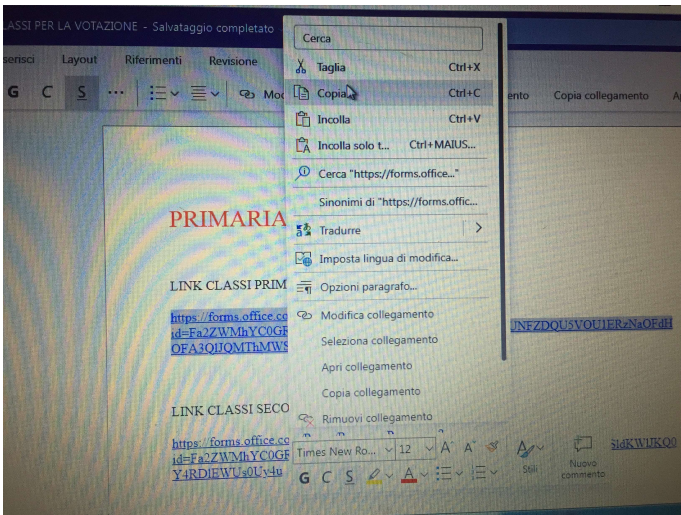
ASSI PER LA VOTAZIONE - Salvataggio completato

serisci Layout Riferimenti Revisione

G C S ··· Mo ento Copia collegamento A

PRIMARIA

LINK CLASSI PRIM

https://forms.office.co id=Fa2ZWMhYC0GF OFA3QIJQMThMWS

UNFZDQU5VOU1ERzNaOFdH

LINK CLASSI SECO

https://forms.office.co id=Fa2ZWMhYC0GF Y4RDJEWUs0Uy4u

SldKWIJKQ0

Cerca

Taglia Ctrl+X

Copia Ctrl+C

Incolla Ctrl+V

Incolla solo t... Ctrl+MAIUS...

Cerca "https://forms.office..."

Sinonimi di "https://forms.offic...

Tradurre

Imposta lingua di modifica...

Opzioni paragrafo...

Modifica collegamento

Seleziona collegamento

Apri collegamento

Copia collegamento

Rimuovi collegamento

Times New Ro... 12 A A

G C S A

Stili

Nuovo commento